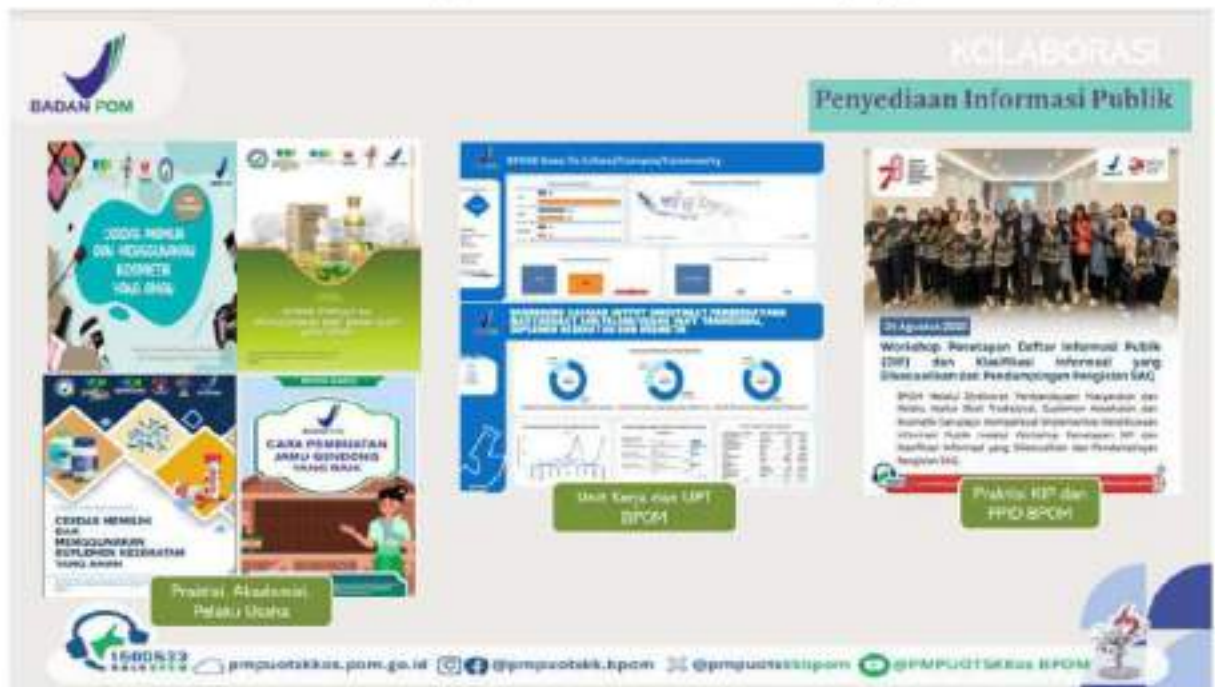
BADAN POM

KOLABORASI

Penyediaan Informasi Publik

CERDAS MEMILIH DAN MENGGUNAKAN KOSMETIK YANG AMAN

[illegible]

CERDAS MEMILIH DAN MENGGUNAKAN SUPLEMEN KESEHATAN YANG AMAN

CARA PEMBUATAN JAMU GENDONG YANG BAIK

Praktisi, Akademisi, Pelaku Usaha

BPOM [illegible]

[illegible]

Unit Kerja dan UPT BPOM

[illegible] Agustus 2023

Workshop Penetapan Daftar Informasi Publik (DIP) dan Klasifikasi Informasi yang Dikecualikan dan Pendampingan Pengisian SAQ

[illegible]

Praktisi KIP dan PPID BPOM

1500533

pmpuotskkos.pom.go.id @pmpuotskk.bpom @pmpuotskkpom @PMPUOTSKKos BPOM